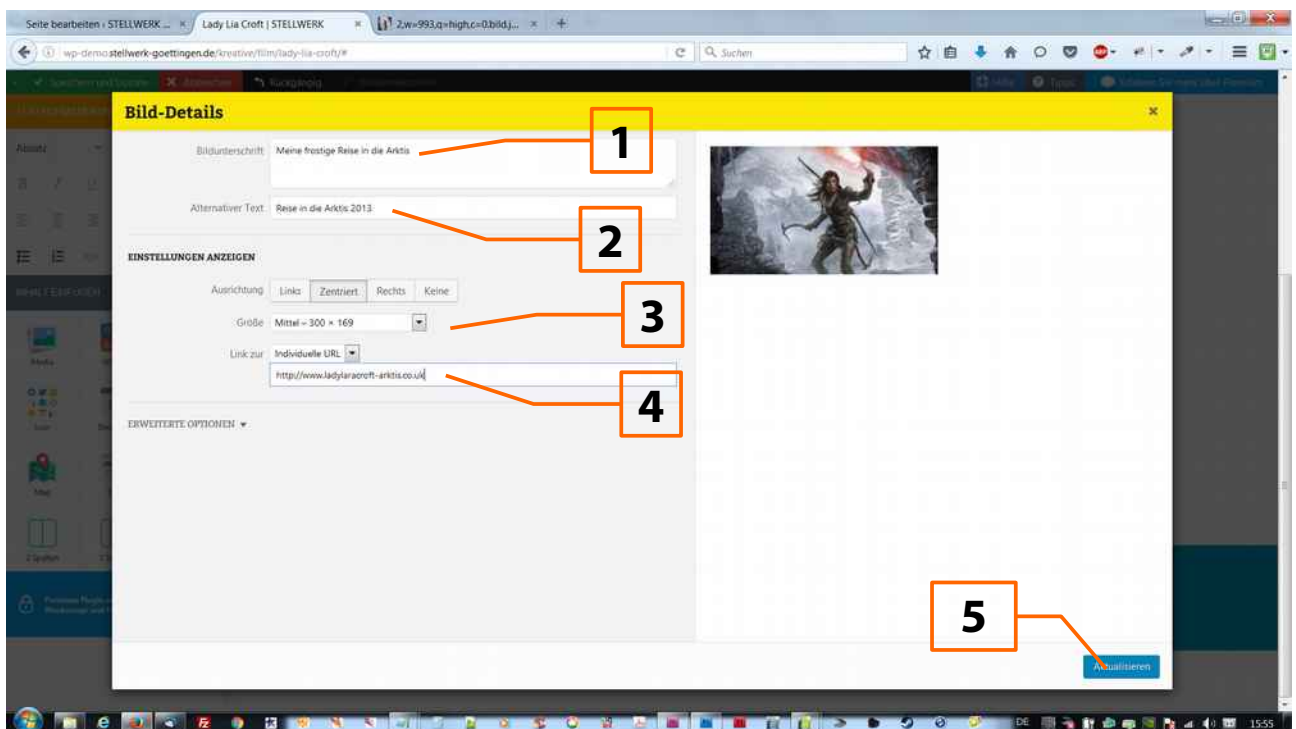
Seite bearbeiten ‹ STELLWERK ... ×
Lady Lia Croft | STELLWERK ×
2,w=993,q=high,c=0.bild.j... ×
+

wp-demo.stellwerk-goettingen.de/kreative/film/lady-lia-croft/#
Suchen

Bild-Details ×

Bildunterschrift Meine frostige Reise in die Arktis

1

Alternativer Text Reise in die Arktis 2013

2

EINSTELLUNGEN ANZEIGEN

Ausrichtung Links Zentriert Rechts Keine

Größe Mittel – 300 × 169

3

Link zur Individuelle URL

http://www.ladylaracroft-arktis.co.uk

4

ERWEITERTE OPTIONEN

5

Aktualisieren

DE 15:55